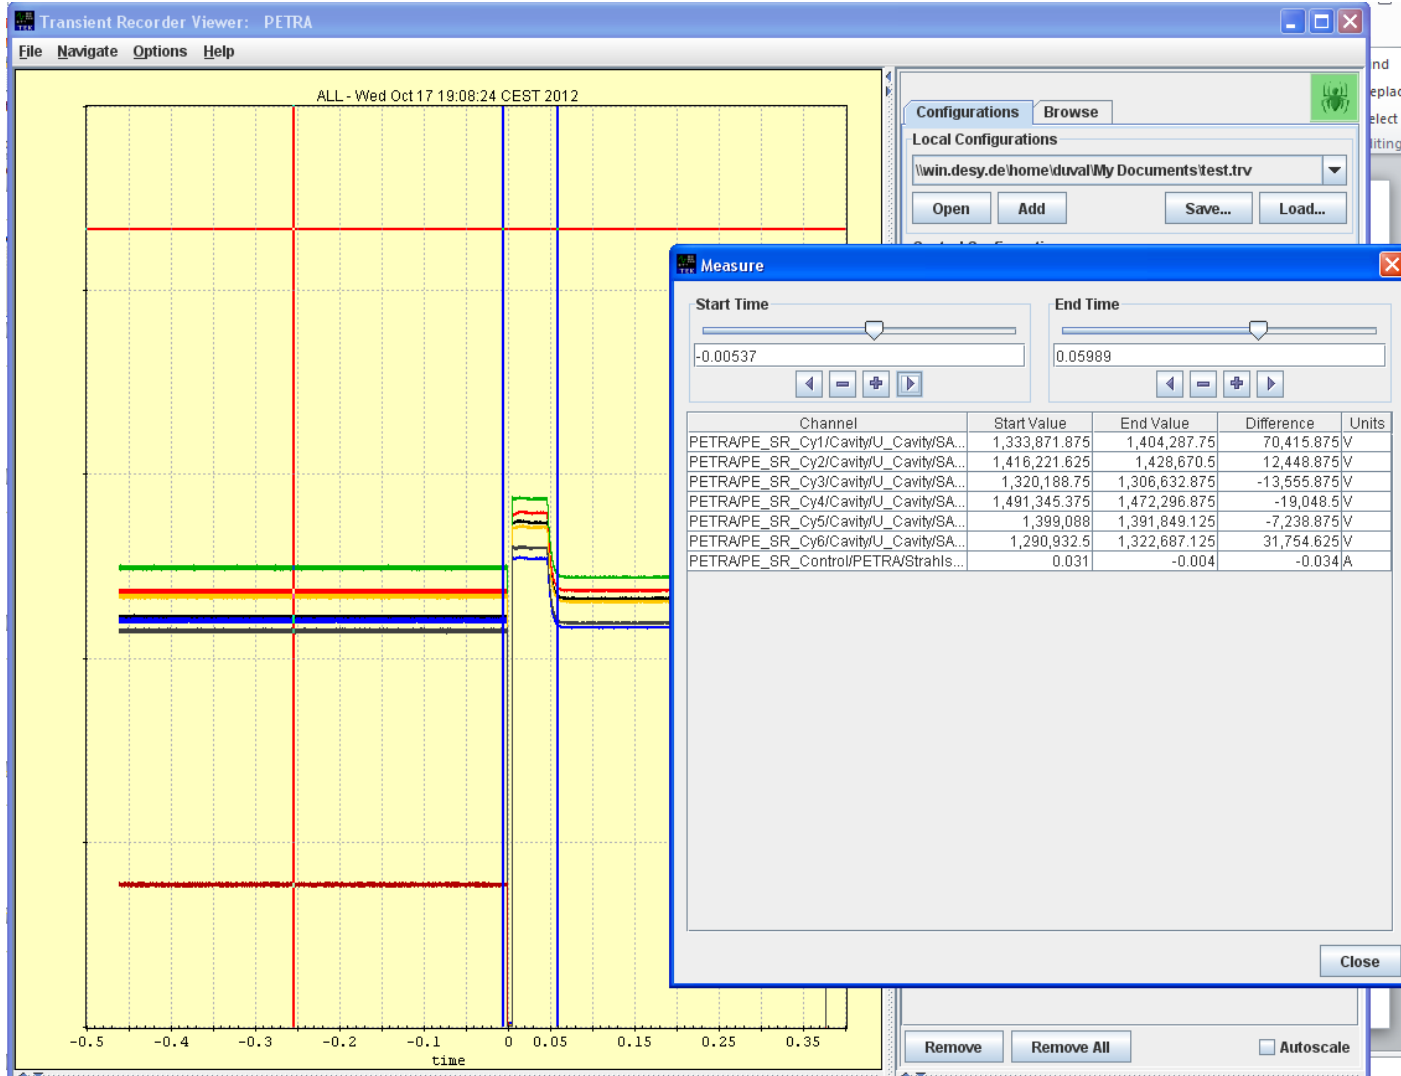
Transient Recorder Viewer: PETRA

File Navigate Options Help

ALL - Wed Oct 17 19:08:24 CEST 2012

-0.5 -0.4 -0.3 -0.2 -0.1 0 0.05 0.15 0.25 0.35
time

Configurations Browse

Local Configurations

\\win.desy.de\home\duval\My Documents\test.trv

Open Add Save... Load...

nd
eplac
elect
iting

Measure

Start Time

-0.00537

End Time

0.05989

| Channel | Start Value | End Value | Difference | Units |
|---|---|---|---|---|
| PETRA/PE_SR_Cy1/Cavity/U_Cavity/SA... | 1,333,871.875 | 1,404,287.75 | 70,415.875 | V |
| PETRA/PE_SR_Cy2/Cavity/U_Cavity/SA... | 1,416,221.625 | 1,428,670.5 | 12,448.875 | V |
| PETRA/PE_SR_Cy3/Cavity/U_Cavity/SA... | 1,320,188.75 | 1,306,632.875 | -13,555.875 | V |
| PETRA/PE_SR_Cy4/Cavity/U_Cavity/SA... | 1,491,345.375 | 1,472,296.875 | -19,048.5 | V |
| PETRA/PE_SR_Cy5/Cavity/U_Cavity/SA... | 1,399,088 | 1,391,849.125 | -7,238.875 | V |
| PETRA/PE_SR_Cy6/Cavity/U_Cavity/SA... | 1,290,932.5 | 1,322,687.125 | 31,754.625 | V |
| PETRA/PE_SR_Control/PETRA/Strahls... | 0.031 | -0.004 | -0.034 | A |

Close

Remove Remove All Autoscale